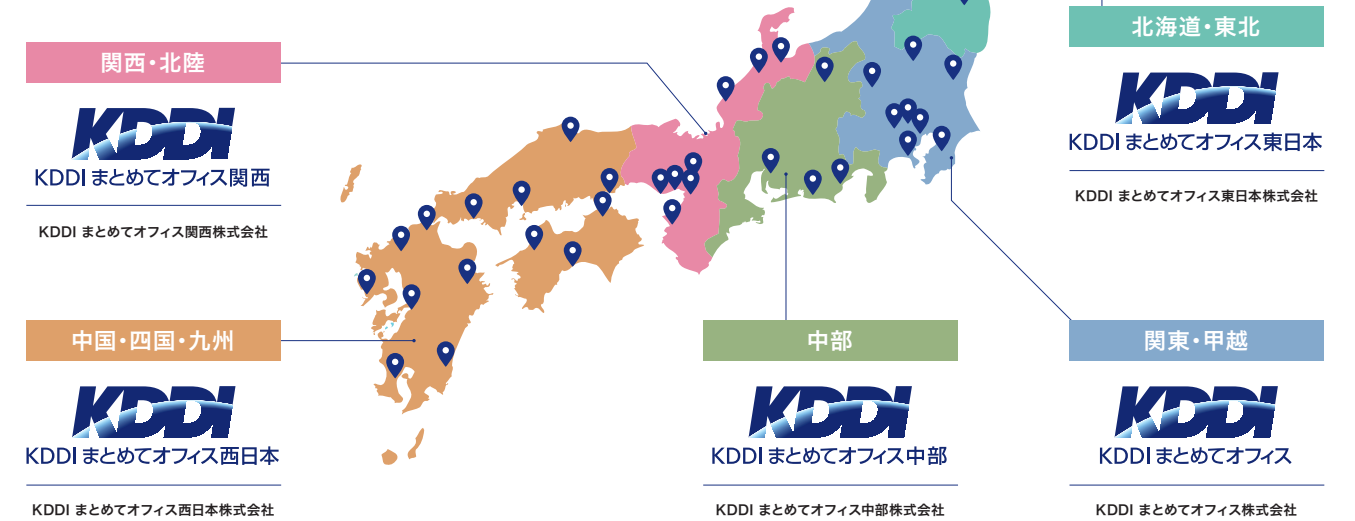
関西・北陸

KDDI

KDDI まとめてオフィス関西

KDDI まとめてオフィス関西株式会社

中国・四国・九州

KDDI

KDDI まとめてオフィス西日本

KDDI まとめてオフィス西日本株式会社

中部

KDDI

KDDI まとめてオフィス中部

KDDI まとめてオフィス中部株式会社

北海道・東北

KDDI

KDDI まとめてオフィス東日本

KDDI まとめてオフィス東日本株式会社

関東・甲越

KDDI

KDDI まとめてオフィス

KDDI まとめてオフィス株式会社